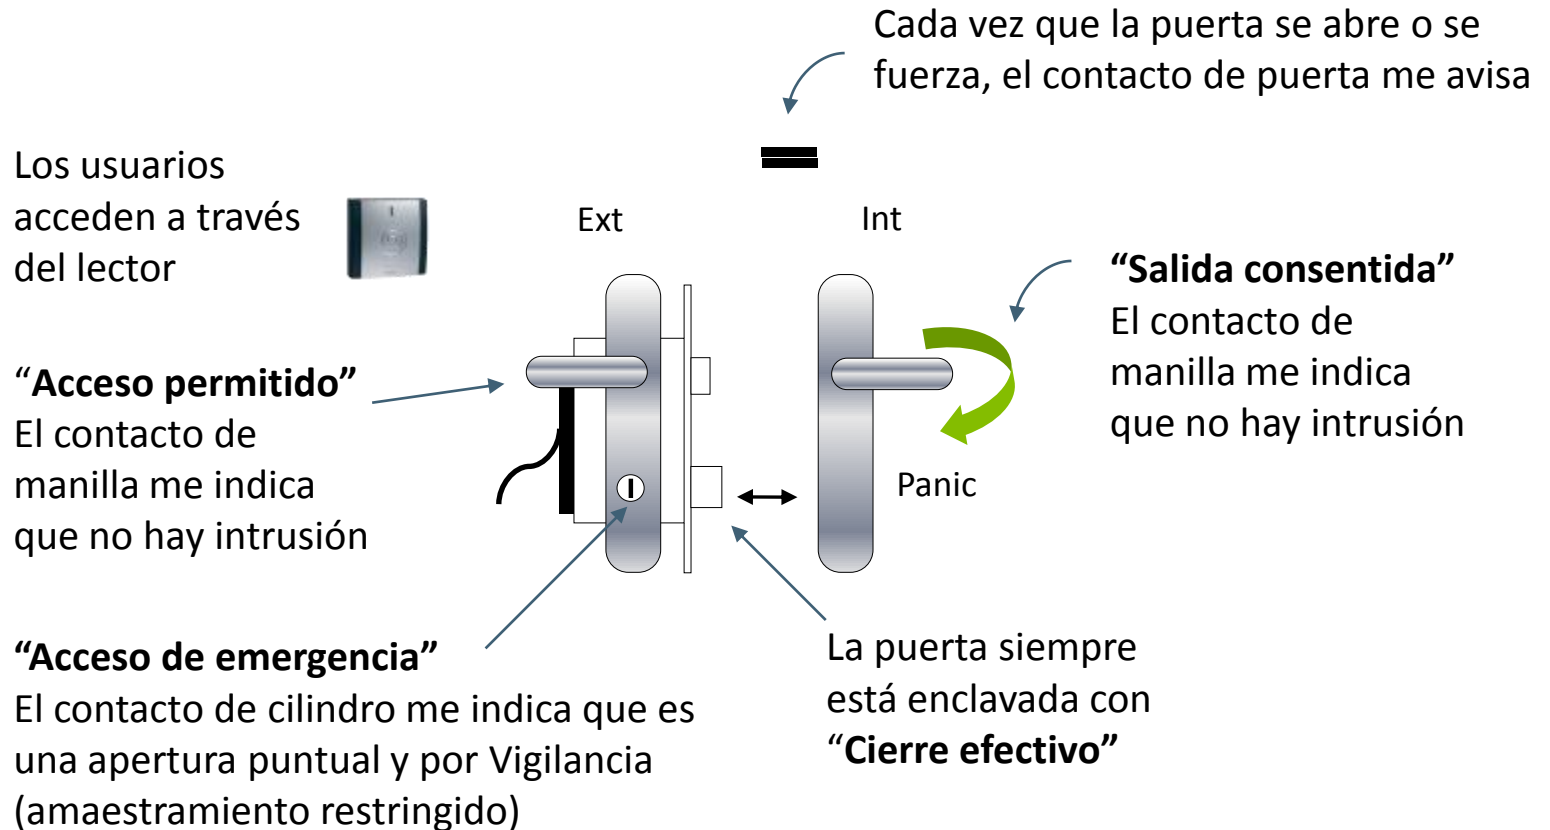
Cada vez que la puerta se abre o se fuerza, el contacto de puerta me avisa

Los usuarios acceden a través del lector

Ext

Int

“Salida consentida”
El contacto de manilla me indica que no hay intrusión

“Acceso permitido”
El contacto de manilla me indica que no hay intrusión

Panic

“Acceso de emergencia”
El contacto de cilindro me indica que es una apertura puntual y por Vigilancia (amaestramiento restringido)

La puerta siempre está enclavada con “Cierre efectivo”